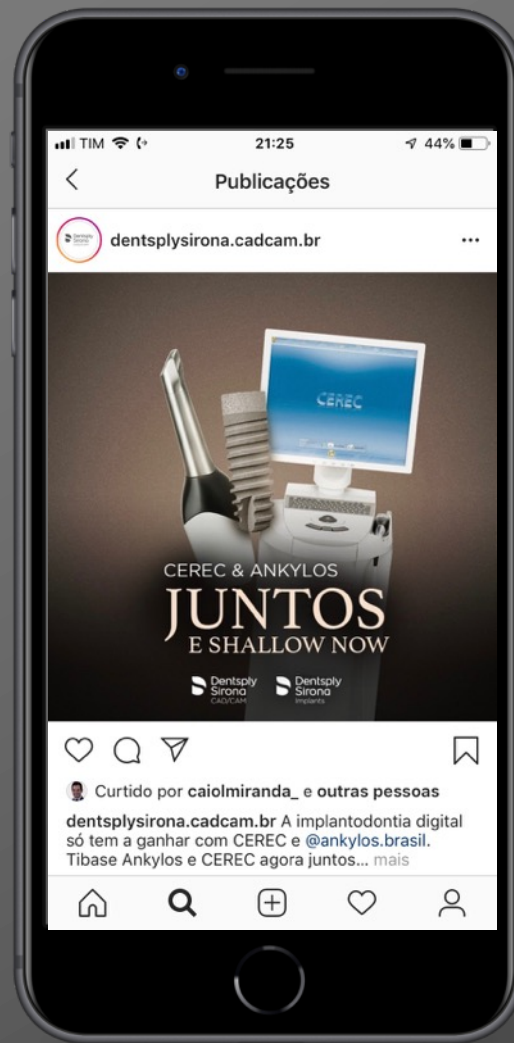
TIM 21:25 44%

Publicações

dentsplysirona.cadcam.br ...

CEREC

CEREC & ANKYLOS
JUNTOS
E SHALLOW NOW

Dentsply Sirona CAD/CAM
Dentsply Sirona Implants

Curtido por caiolmiranda_ e outras pessoas

dentsplysirona.cadcam.br A implantodontia digital só tem a ganhar com CEREC e @ankylos.brasil. Tibase Ankylos e CEREC agora juntos... mais